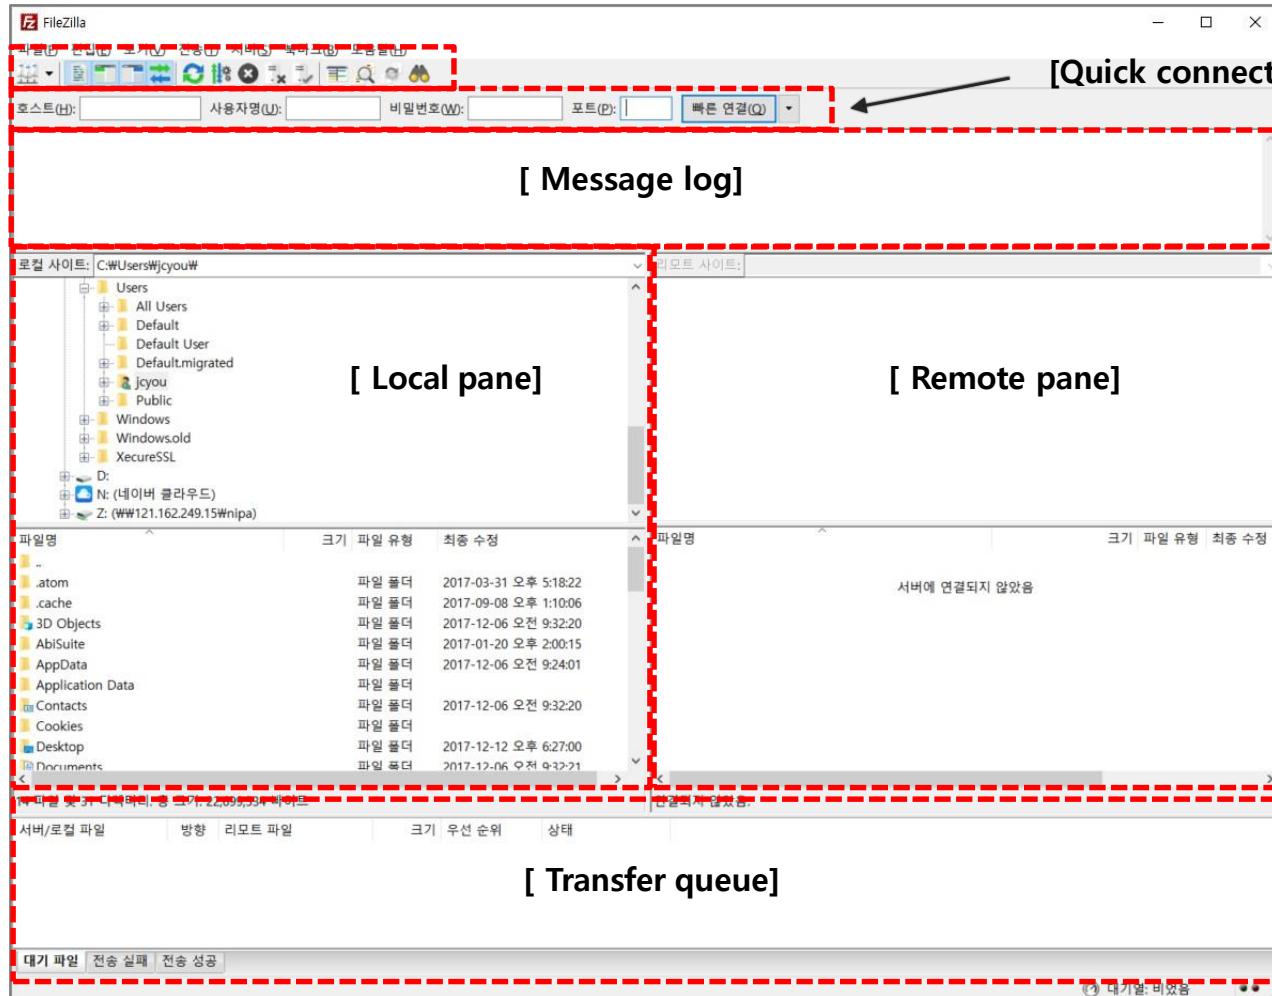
FileZilla

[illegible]

[Quick connect

호스트(H): 사용자명(U): 비밀번호(W): 포트(P): 빠른 연결(Q)

[ Message log]

로컬 사이트: C:₩Users₩jcyou₩

Users
All Users
Default
Default User
Default.migrated
jcyou
Public
Windows
Windows.old
XecureSSL
D:
N: (네이버 클라우드)
Z: (₩₩121.162.249.15₩nipa)

[ Local pane]

리모트 사이트:

[ Remote pane]

| 파일명 | 크기 | 파일 유형 | 최종 수정 |
|---|---|---|---|
| .. | | | |
| .atom | | 파일 폴더 | 2017-03-31 오후 5:18:22 |
| .cache | | 파일 폴더 | 2017-09-08 오후 1:10:06 |
| 3D Objects | | 파일 폴더 | 2017-12-06 오전 9:32:20 |
| AbiSuite | | 파일 폴더 | 2017-01-20 오후 2:00:15 |
| AppData | | 파일 폴더 | 2017-12-06 오전 9:24:01 |
| Application Data | | 파일 폴더 | |
| Contacts | | 파일 폴더 | 2017-12-06 오전 9:32:20 |
| Cookies | | 파일 폴더 | |
| Desktop | | 파일 폴더 | 2017-12-12 오후 6:27:00 |
| Documents | | 파일 폴더 | 2017-12-06 오전 9:32:21 |

| 파일명 | 크기 | 파일 유형 | 최종 수정 |
|---|---|---|---|

서버에 연결되지 않았음

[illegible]

연결되지 않았음.

| 서버/로컬 파일 | 방향 | 리모트 파일 | 크기 | 우선 순위 | 상태 |
|---|---|---|---|---|---|

[ Transfer queue]

대기 파일 | 전송 실패 | 전송 성공

대기열: 비었음